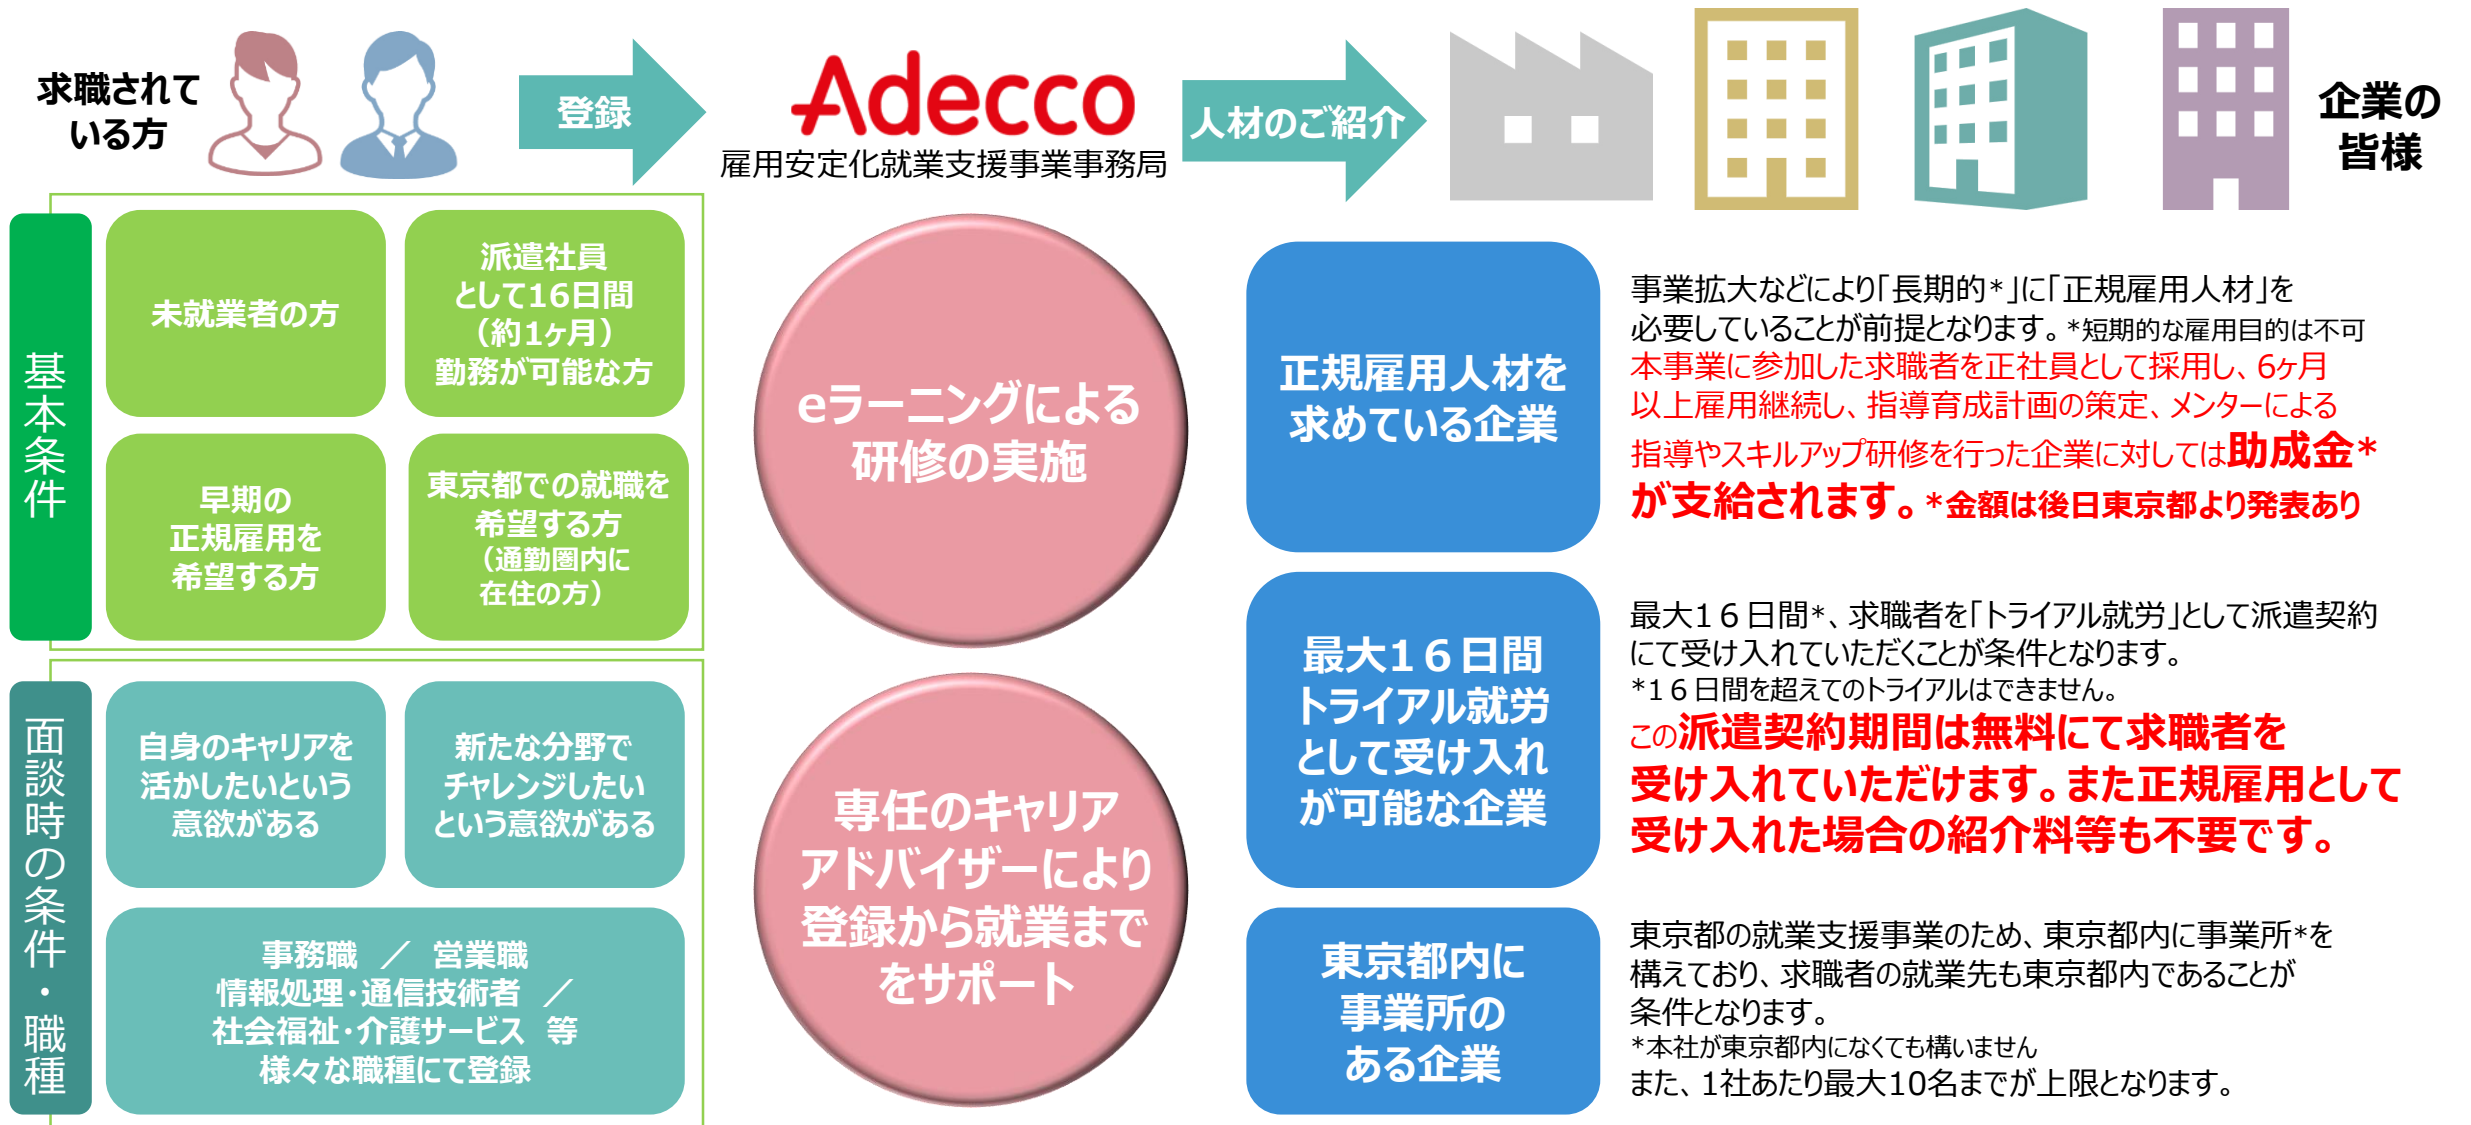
求職されている方

登録

Adecco
雇用安定化就業支援事業事務局

人材のご紹介

企業の皆様

基本条件

未就業者の方

派遣社員として16日間（約1ヶ月）勤務が可能な方

早期の正規雇用を希望する方

東京都での就職を希望する方（通勤圏内に在住の方）

面談時の条件・職種

自身のキャリアを活かしたいという意欲がある

新たな分野でチャレンジしたいという意欲がある

事務職 ／ 営業職
情報処理･通信技術者 ／
社会福祉･介護サービス 等
様々な職種にて登録

eラーニングによる研修の実施

専任のキャリアアドバイザーにより登録から就業までをサポート

正規雇用人材を求めている企業

事業拡大などにより「長期的*」に「正規雇用人材」を必要としていることが前提となります。*短期的な雇用目的は不可
本事業に参加した求職者を正社員として採用し、6ヶ月以上雇用継続し、指導育成計画の策定、メンターによる指導やスキルアップ研修を行った企業に対しては助成金*が支給されます。*金額は後日東京都より発表あり

最大１６日間トライアル就労として受け入れが可能な企業

最大１６日間*、求職者を「トライアル就労」として派遣契約にて受け入れていただくことが条件となります。
*１６日間を超えてのトライアルはできません。
この派遣契約期間は無料にて求職者を受け入れていただけます。また正規雇用として受け入れた場合の紹介料等も不要です。

東京都内に事業所のある企業

東京都の就業支援事業のため、東京都内に事業所*を構えており、求職者の就業先も東京都内であることが条件となります。
*本社が東京都内になくても構いません
また、1社あたり最大10名までが上限となります。